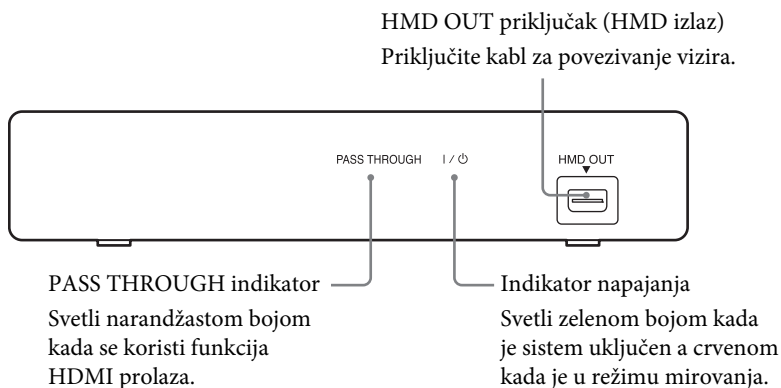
HMD OUT priključak (HMD izlaz)
Priključite kabl za povezivanje vizira.

PASS THROUGH

I / ⏻

HMD OUT

PASS THROUGH indikator
Svetli narandžastom bojom kada se koristi funkcija HDMI prolaza.

Indikator napajanja
Svetli zelenom bojom kada je sistem uključen a crvenom kada je u režimu mirovanja.